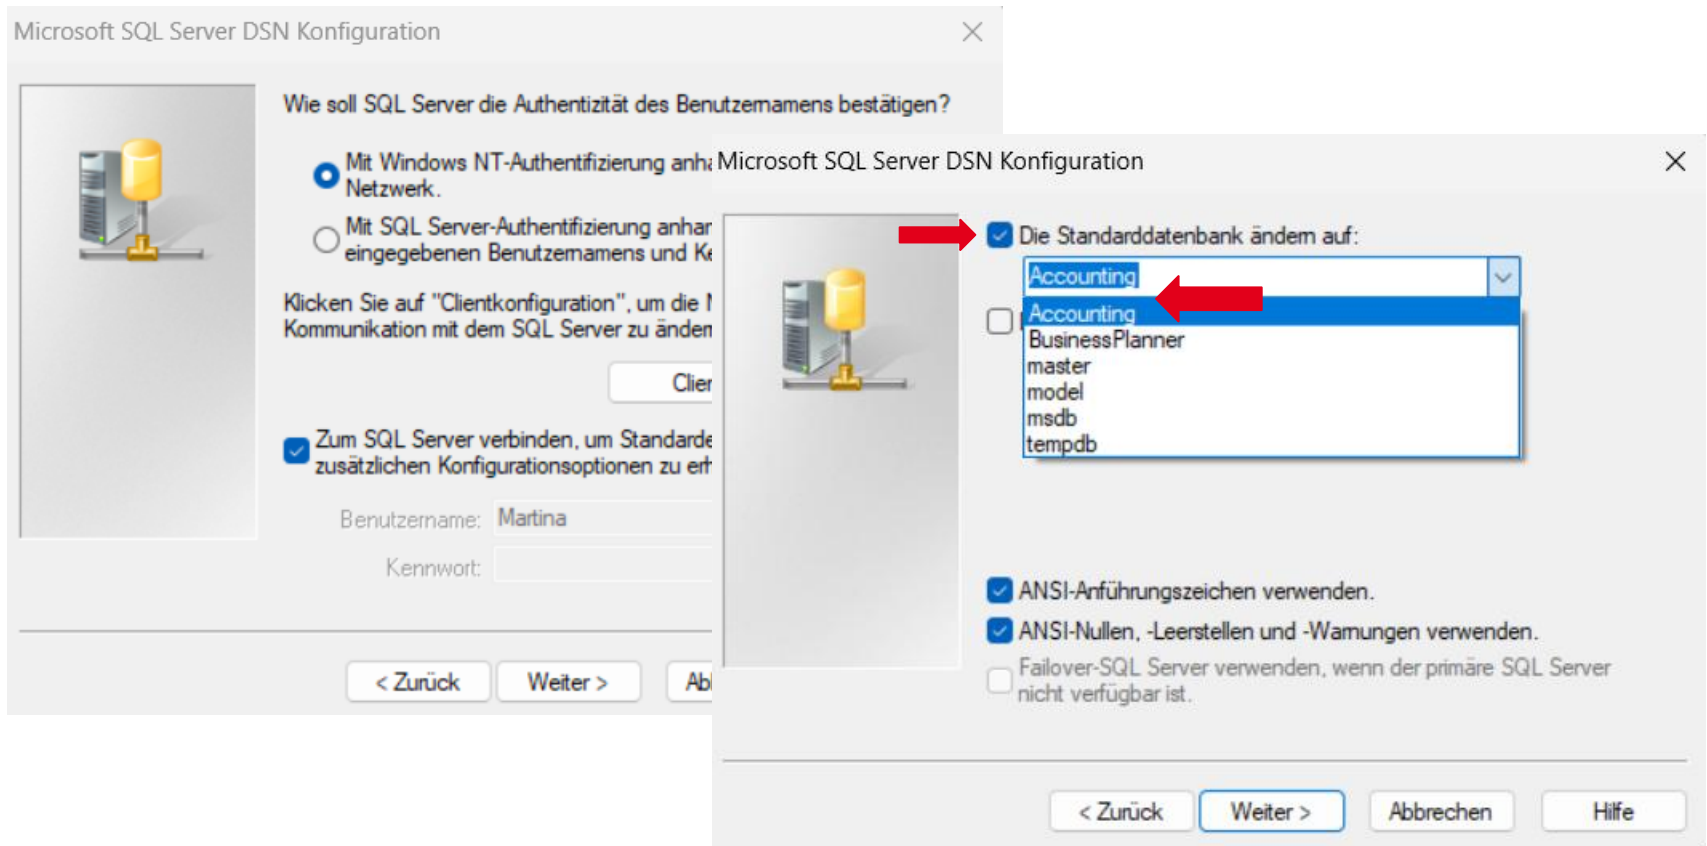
Microsoft SQL Server DSN Konfiguration

Wie soll SQL Server die Authentizität des Benutzernamens bestätigen?

Mit Windows NT-Authentifizierung anha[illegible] Netzwerk.

Mit SQL Server-Authentifizierung anhan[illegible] eingegebenen Benutzernamens und K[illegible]

Klicken Sie auf "Clientkonfiguration", um die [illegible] Kommunikation mit dem SQL Server zu ändern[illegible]

Clie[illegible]

Zum SQL Server verbinden, um Standard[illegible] zusätzlichen Konfigurationsoptionen zu er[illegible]

Benutzername: Martina

Kennwort:

< Zurück

Weiter >

Ab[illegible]

Microsoft SQL Server DSN Konfiguration

Die Standarddatenbank ändern auf:

Accounting

Accounting
BusinessPlanner
master
model
msdb
tempdb

ANSI-Anführungszeichen verwenden.

ANSI-Nullen, -Leerstellen und -Warnungen verwenden.

Failover-SQL Server verwenden, wenn der primäre SQL Server nicht verfügbar ist.

< Zurück

Weiter >

Abbrechen

Hilfe